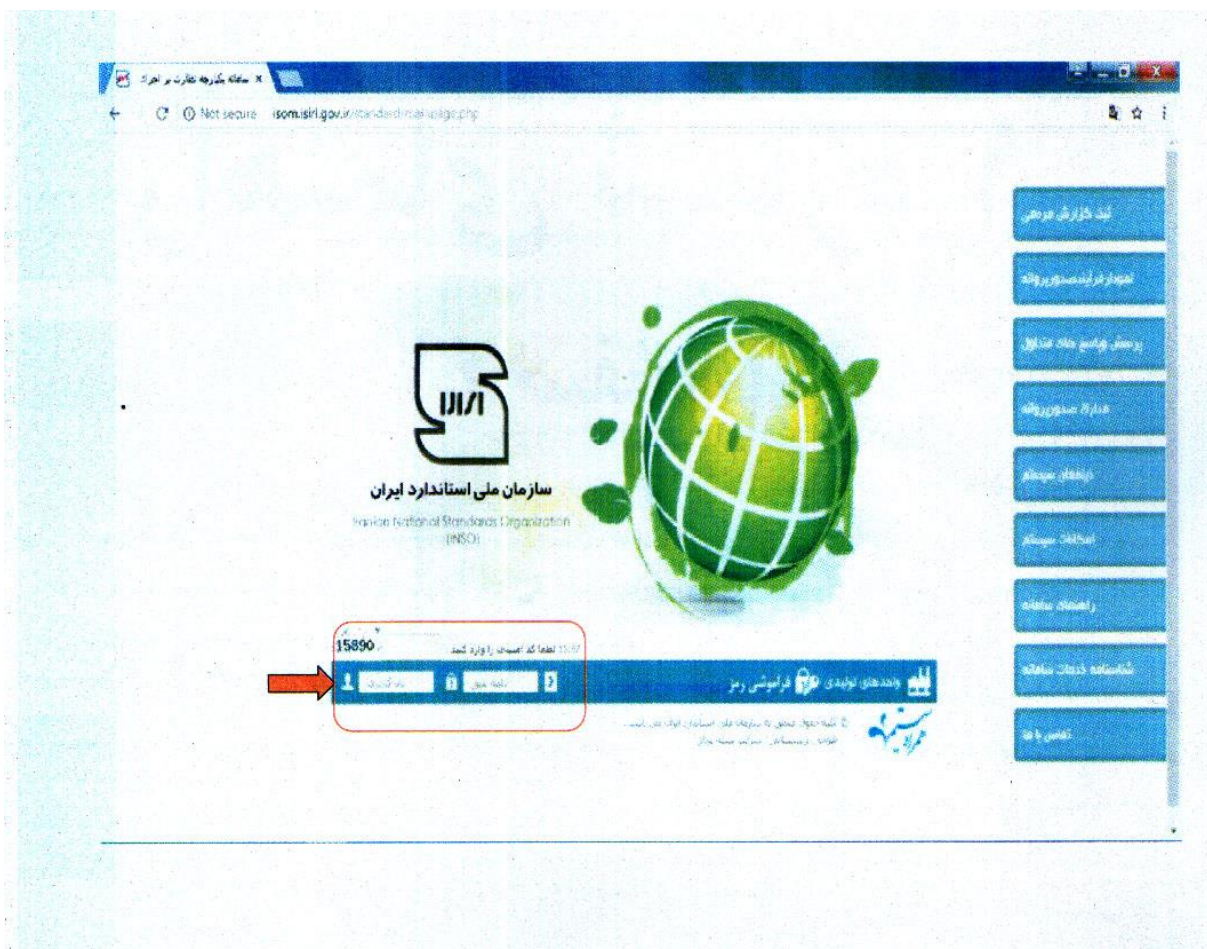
سامانه یکپارچه نظارت بر اجرا ×

Not secure isom.isiri.gov.ir/standard/mainpage.php

ثبت گزارش مردمی

نمودار فرایند صدور پروانه

پرسش و پاسخ های متداول

اداره صدور پروانه

دریافت سوابق

امکانات سیستم

راهنمای سامانه

شناسنامه خدمات سامانه

تماس با ما

سازمان ملی استاندارد ایران

Iranian National Standards Organization (INSO)

15890 لطفا کد امنیتی را وارد کنید

نام کاربری

کلمه عبور

واحدهای تولیدی

فراموشی رمز

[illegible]